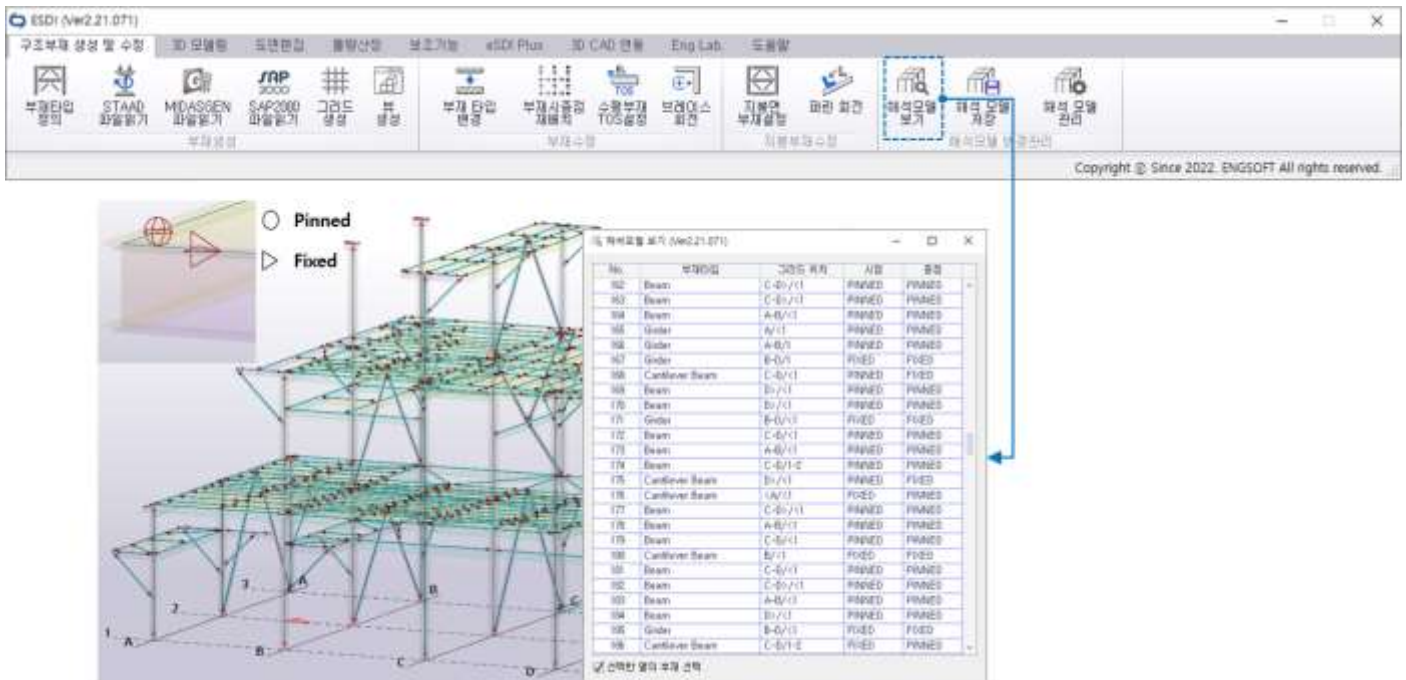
ESDI (Ver2.21.071)

구조부재 생성 및 수정 3D 모델링 도면편집 물량산정 보조기능 eSDI Plus 3D CAD 연동 Eng Lab. 도움말

부재타입 정의 STAAD 파일읽기 MIDASGEN 파일읽기 SAP2000 파일읽기 그리드 생성 뷰 생성
부재생성

부재 타입 변경 부재시종점 재배치 수평부재 TOS설정 브레이스 회전
부재수정

지붕면 부재설정 파리 회전
지붕부재수정

해석모델 보기 해석 모델 저장 해석 모델 관리
해석모델 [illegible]관리

Copyright © Since 2022. ENGSOFT All rights reserved.

Pinned
Fixed

해석모델 보기 (Ver2.21.071)

| No. | 부재타입 | 그리드 위치 | 시점 | 종점 |
|---|---|---|---|---|
| 162 | Beam | C-D/<1 | PINNED | PINNED |
| 163 | Beam | C-D/<1 | PINNED | PINNED |
| 164 | Beam | A-B/<1 | PINNED | PINNED |
| 165 | Girder | A/1 | PINNED | PINNED |
| 166 | Girder | A-B/1 | PINNED | PINNED |
| 167 | Girder | B-D/1 | FIXED | FIXED |
| 168 | Cantilever Beam | C-D/<1 | PINNED | FIXED |
| 169 | Beam | D/<1 | PINNED | PINNED |
| 170 | Beam | D/<1 | PINNED | PINNED |
| 171 | Girder | B-D/1 | FIXED | FIXED |
| 172 | Beam | C-D/<1 | PINNED | PINNED |
| 173 | Beam | A-B/<1 | PINNED | PINNED |
| 174 | Beam | C-D/1-2 | PINNED | PINNED |
| 175 | Cantilever Beam | D/<1 | PINNED | FIXED |
| 176 | Cantilever Beam | <A/<1 | FIXED | PINNED |
| 177 | Beam | C-D/<1 | PINNED | PINNED |
| 178 | Beam | A-B/<1 | PINNED | PINNED |
| 179 | Beam | C-D/<1 | PINNED | PINNED |
| 180 | Cantilever Beam | B/<1 | FIXED | FIXED |
| 181 | Beam | C-D/<1 | PINNED | PINNED |
| 182 | Beam | C-D/<1 | PINNED | PINNED |
| 183 | Beam | A-B/<1 | PINNED | PINNED |
| 184 | Beam | D/<1 | PINNED | PINNED |
| 185 | Girder | B-D/1 | FIXED | FIXED |
| 186 | Cantilever Beam | C-D/1-2 | FIXED | PINNED |

선택한 열의 부재 선택

3 A
2
1 A
B
B
C
C
D